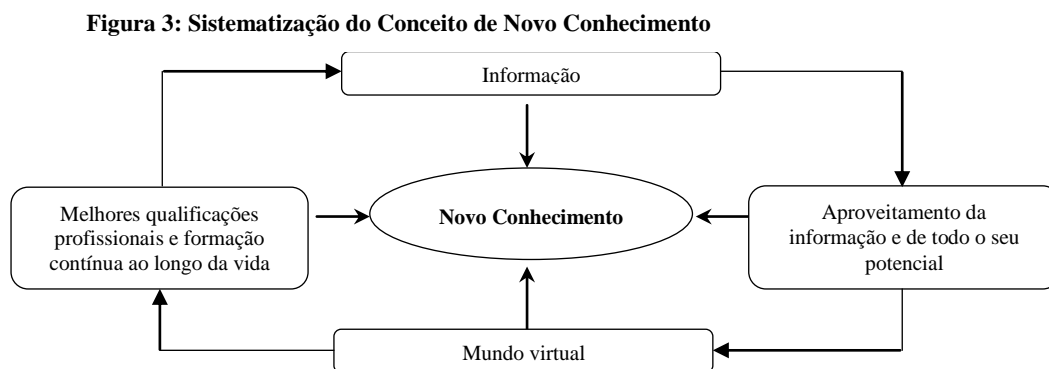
Figura 3: Sistematização do Conceito de Novo Conhecimento

Informação

Melhores qualificações profissionais e formação contínua ao longo da vida

Novo Conhecimento

Aproveitamento da informação e de todo o seu potencial

Mundo virtual